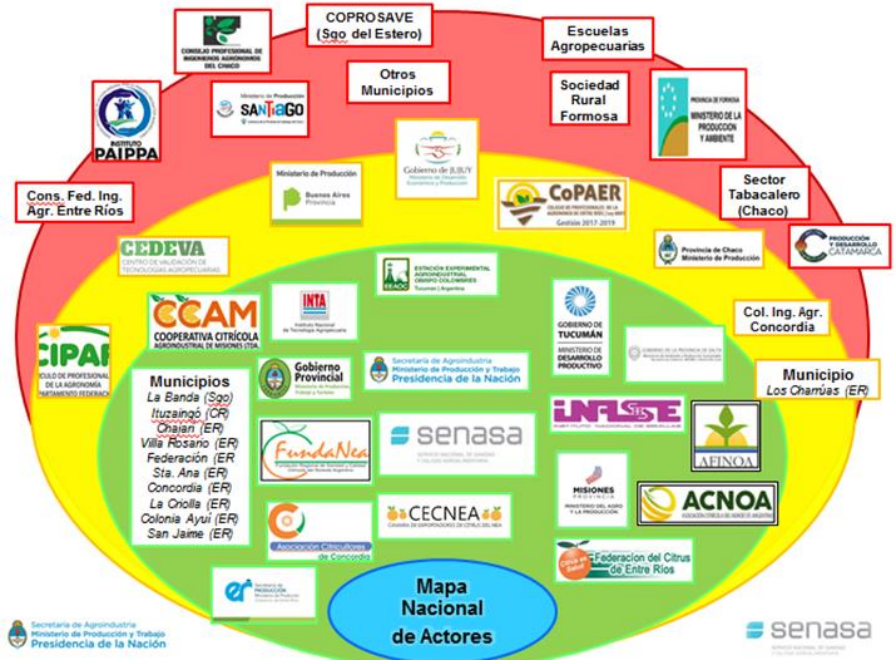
CONSEJO PROFESIONAL DE INGENIEROS AGRONOMOS DEL CHACO

COPROSAVE (Sgo del Estero)

Escuelas Agropecuarias

INSTITUTO PAIPPA

Ministerio de Producción SANTIAGO

Otros Municipios

Sociedad Rural Formosa

PROVINCIA DE FORMOSA MINISTERIO DE LA PRODUCCION Y AMBIENTE

Cons. Fed. Ing. Agr. Entre Ríos

Ministerio de Producción Buenos Aires Provincia

Gobierno de JUJUY Ministerio de Desarrollo Económico y Producción

CoPAER COLEGIO DE PROFESIONALES DE LA AGRONOMÍA DE ENTRE RÍOS Gestión 2017-2019

Sector Tabacalero (Chaco)

PRODUCCIÓN Y DESARROLLO CATAMARCA

CEDEVA CENTRO DE VALIDACIÓN DE TECNOLOGÍAS AGROPECUARIAS

ESTACIÓN EXPERIMENTAL AGROINDUSTRIAL OBISPO COLOMBRES Tucumán | Argentina EEAOC

Provincia de Chaco Ministerio de Producción

CCAM COOPERATIVA CITRÍCOLA AGROINDUSTRIAL DE MISIONES LTDA.

INTA Instituto Nacional de Tecnología Agropecuaria

GOBIERNO DE TUCUMÁN MINISTERIO DE DESARROLLO PRODUCTIVO

Col. Ing. Agr. Concordia

CIPAF CULO DE PROFESIONAL DE LA AGRONOMÍA PARTAMENTO FEDERACIÓ

GOBIERNO DE LA PROVINCIA DE SALTA

Municipio Los Charrúas (ER)

Municipios
La Banda (Sgo)
Ituzaingó (CR)
Chajarí (ER)
Villa Rosario (ER)
Federación (ER
Sta. Ana (ER)
Concordia (ER)
La Criolla (ER)
Colonia Ayuí (ER)
San Jaime (ER)

Gobierno Provincial

Secretaría de Agroindustria Ministerio de Producción y Trabajo Presidencia de la Nación

INASE INSTITUTO NACIONAL DE SEMILLAS

AFINOA

FundaNea

senasa

MISIONES PROVINCIA MINISTERIO DEL AGRO Y LA PRODUCCIÓN

ACNOA

Asociación Citricultores de Concordia

CECNEA CAMARA DE EXPORTADORES DE CITRUS DEL NEA

Federacion del Citrus de Entre Ríos

er Secretaría de PRODUCCIÓN

Mapa Nacional de Actores

Secretaría de Agroindustria Ministerio de Producción y Trabajo Presidencia de la Nación

senasa